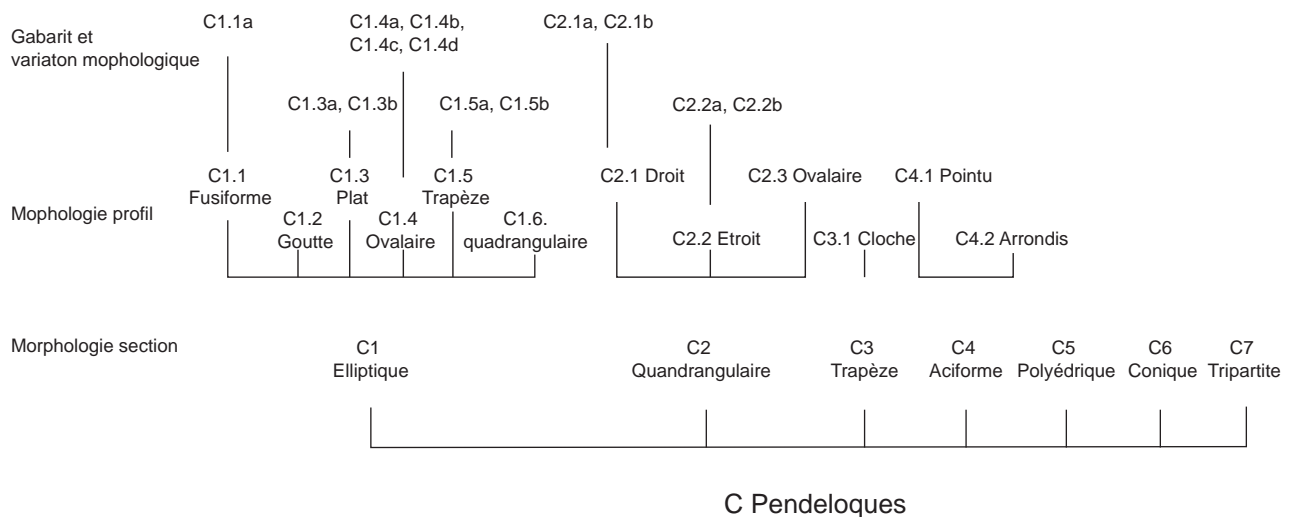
Gabarit et variaton mophologique

C1.1a

C1.4a, C1.4b, C1.4c, C1.4d

C2.1a, C2.1b

C1.3a, C1.3b

C1.5a, C1.5b

C2.2a, C2.2b

Mophologie profil

C1.1 Fusiforme

C1.3 Plat

C1.5 Trapèze

C2.1 Droit

C2.3 Ovalaire

C4.1 Pointu

C1.2 Goutte

C1.4 Ovalaire

C1.6. quadrangulaire

C2.2 Etroit

C3.1 Cloche

C4.2 Arrondis

Morphologie section

C1 Elliptique

C2 Quandrangulaire

C3 Trapèze

C4 Aciforme

C5 Polyédrique

C6 Conique

C7 Tripartite

C Pendeloques